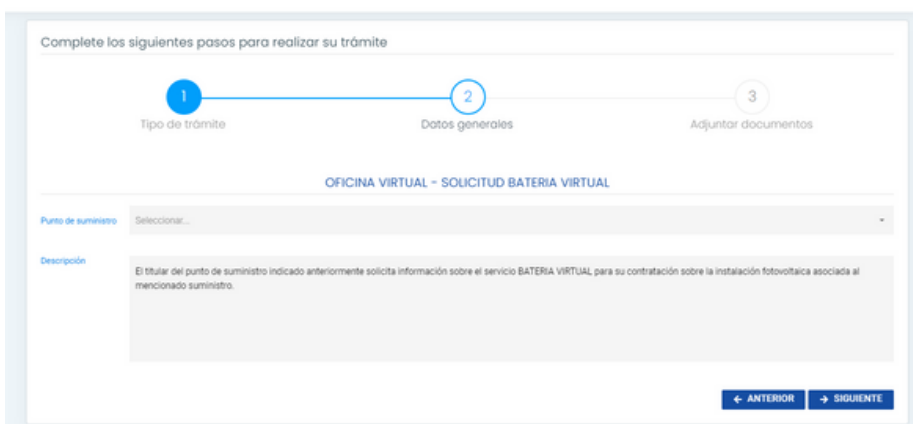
Complete los siguientes pasos para realizar su trámite

1
Tipo de trámite

2
Datos generales

3
Adjuntar documentos

OFICINA VIRTUAL - SOLICITUD BATERIA VIRTUAL

Punto de suministro
Seleccionar...

Descripción
El titular del punto de suministro indicado anteriormente solicita información sobre el servicio BATERIA VIRTUAL para su contratación sobre la instalación fotovoltaica asociada al mencionado suministro.

← ANTERIOR
→ SIGUIENTE